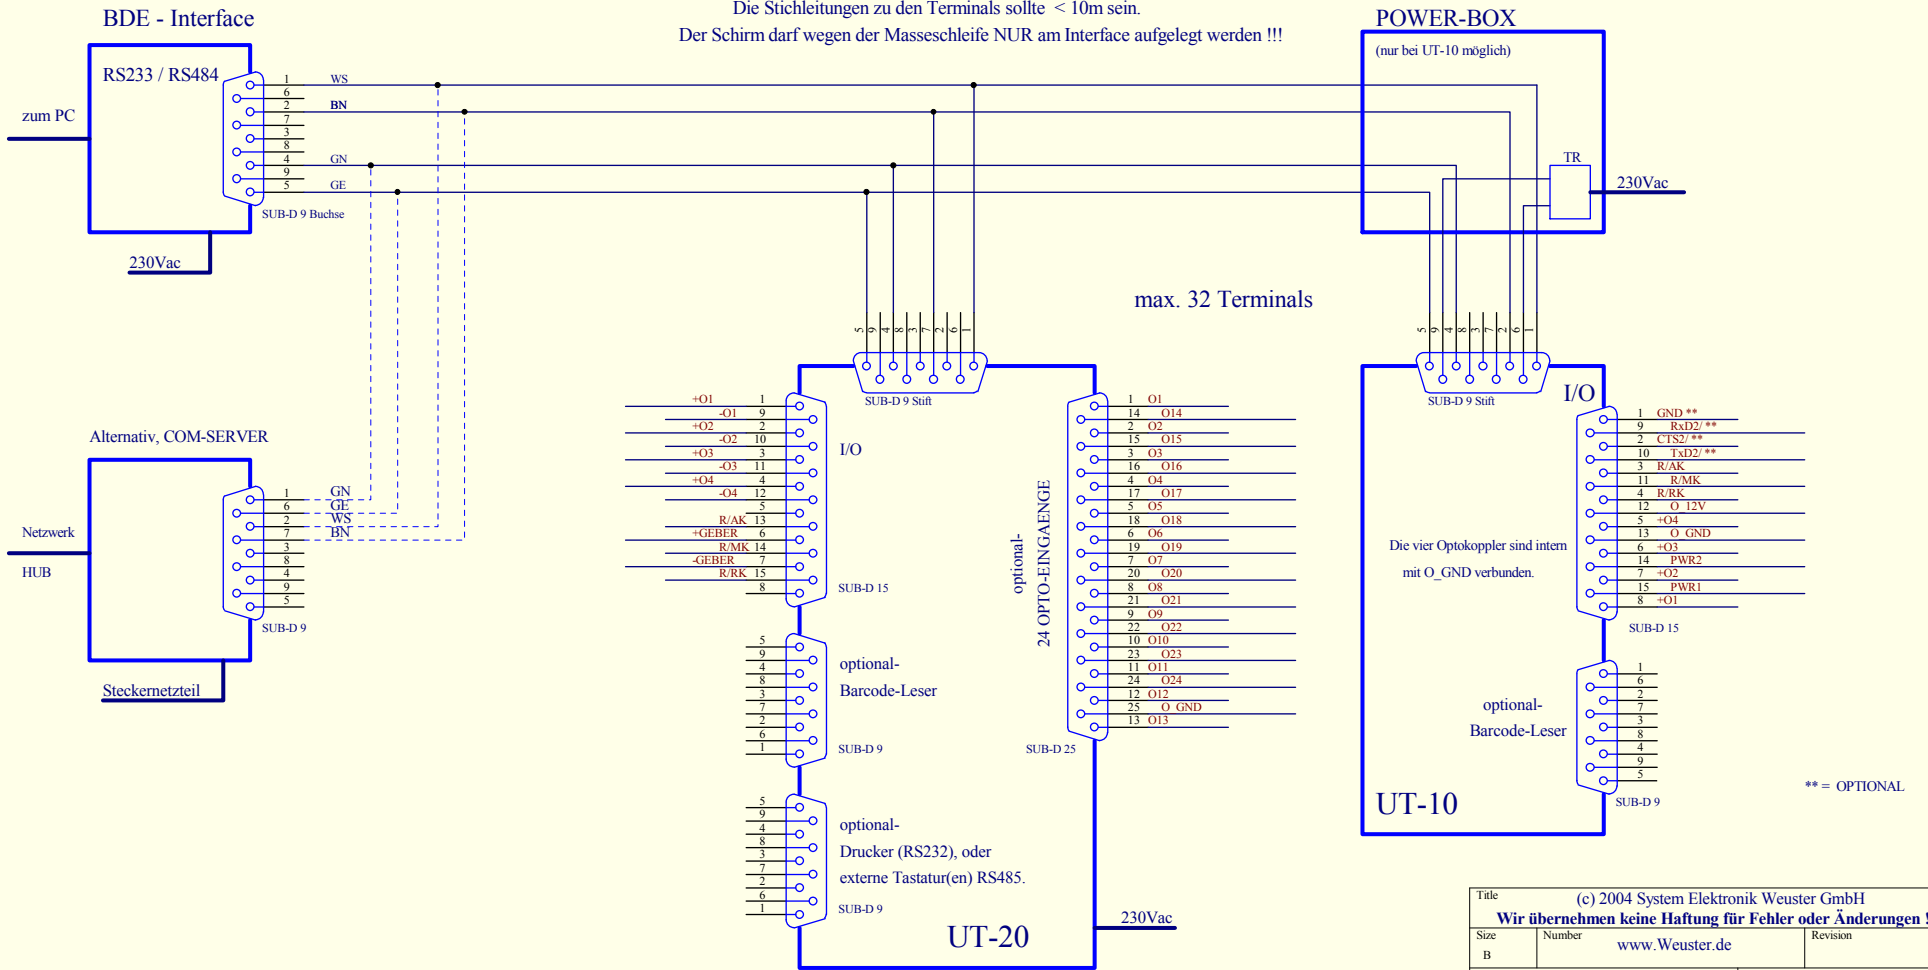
BDE - Interface

Die Stichleitungen zu den Terminals sollte < 10m sein.
Der Schirm darf wegen der Masseschleife NUR am Interface aufgelegt werden !!!

POWER-BOX
(nur bei UT-10 möglich)

RS233 / RS484

zum PC

1 WS
6
2 BN
7
3
8
4 GN
9
5 GE

SUB-D 9 Buchse

230Vac

TR

230Vac

max. 32 Terminals

5 9 4 8 3 7 2 6 1

5 9 4 8 3 7 2 6 1

SUB-D 9 Stift

SUB-D 9 Stift

I/O

Alternativ, COM-SERVER

Netzwerk

HUB

1 GN
6 GE
2 WS
7 BN
3
8
4
9
5

SUB-D 9

Steckernetzteil

+O1 1
-O1 9
+O2 2
-O2 10
+O3 3
-O3 11
+O4 4
-O4 12
5
R/AK 13
+GEBER 6
R/MK 14
-GEBER 7
R/RK 15
8

I/O

SUB-D 15

optional-
24 OPTO-EINGAENGE

1 O1
14 O14
2 O2
15 O15
3 O3
16 O16
4 O4
17 O17
5 O5
18 O18
6 O6
19 O19
7 O7
20 O20
8 O8
21 O21
9 O9
22 O22
10 O10
23 O23
11 O11
24 O24
12 O12
25 O GND
13 O13

SUB-D 25

1 GND **
9 RxD2/ **
2 CTS2/ **
10 TxD2/ **
3 R/AK
11 R/MK
4 R/RK
12 O 12V
5 +O4
13 O GND
6 +O3
14 PWR2
7 +O2
15 PWR1
8 +O1

Die vier Optokoppler sind intern mit O_GND verbunden.

SUB-D 15

5
9
4
8
3
7
2
6
1

optional-
Barcode-Leser

SUB-D 9

1
6
2
7
3
8
4
9
5

optional-
Barcode-Leser

SUB-D 9

** = OPTIONAL

UT-10

5
9
4
8
3
7
2
6
1

optional-
Drucker (RS232), oder
externe Tastatur(en) RS485.

SUB-D 9

UT-20

230Vac

Title
(c) 2004 System Elektronik Weuster GmbH
Wir übernehmen keine Haftung für Fehler oder Änderungen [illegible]
Size
B
Number
www.Weuster.de
Revision